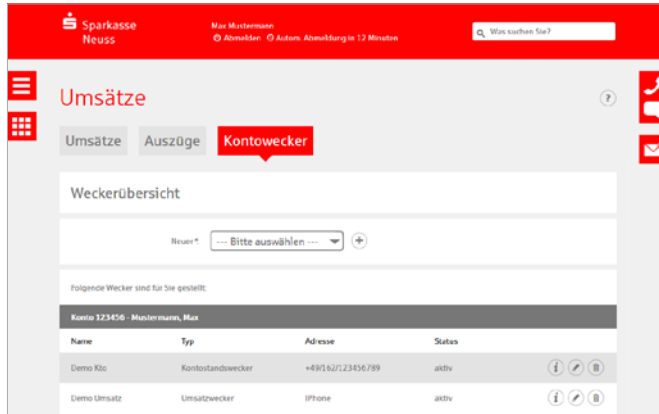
Sparkasse Neuss

Max Mustermann
Abmelden Autom. Abmeldung in 12 Minuten

Was suchen Sie?

Umsätze

?

Umsätze Auszüge Kontowecker

Weckerübersicht

Neuer* --- Bitte auswählen ---

Folgende Wecker sind für Sie gestellt:

Konto 123456 - Mustermann, Max

| Name | Typ | Adresse | Status |
|---|---|---|---|
| Demo Kto | Kontostandswecker | +49/162/123456789 | aktiv |
| Demo Umsatz | Umsatzwecker | iPhone | aktiv |